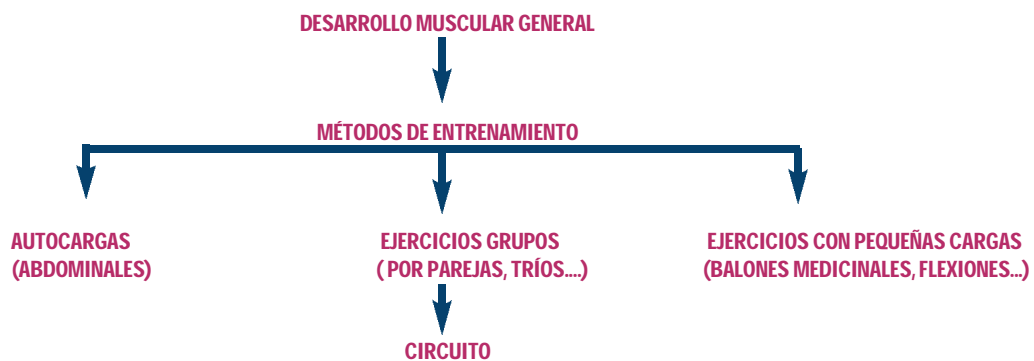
DESARROLLO MUSCULAR GENERAL

MÉTODOS DE ENTRENAMIENTO

AUTOCARGAS
(ABDOMINALES)

EJERCICIOS GRUPOS
( POR PAREJAS, TRÍOS....)

EJERCICIOS CON PEQUEÑAS CARGAS
(BALONES MEDICINALES, FLEXIONES...)

CIRCUITO